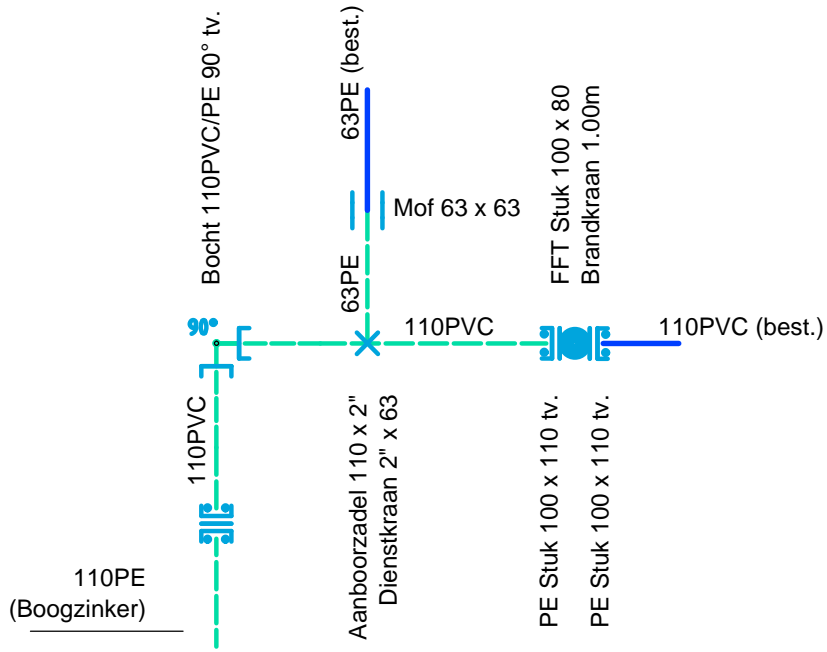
Bocht 110PVC/PE 90° tv.

63PE (best.)

Mof 63 x 63

63PE

FFT Stuk 100 x 80
Brandkraan 1.00m

90°

110PVC

110PVC (best.)

110PVC

Aanboorzadel 110 x 2"
Dienstkraan 2" x 63

PE Stuk 100 x 110 tv.

PE Stuk 100 x 110 tv.

110PE
(Boogzinker)